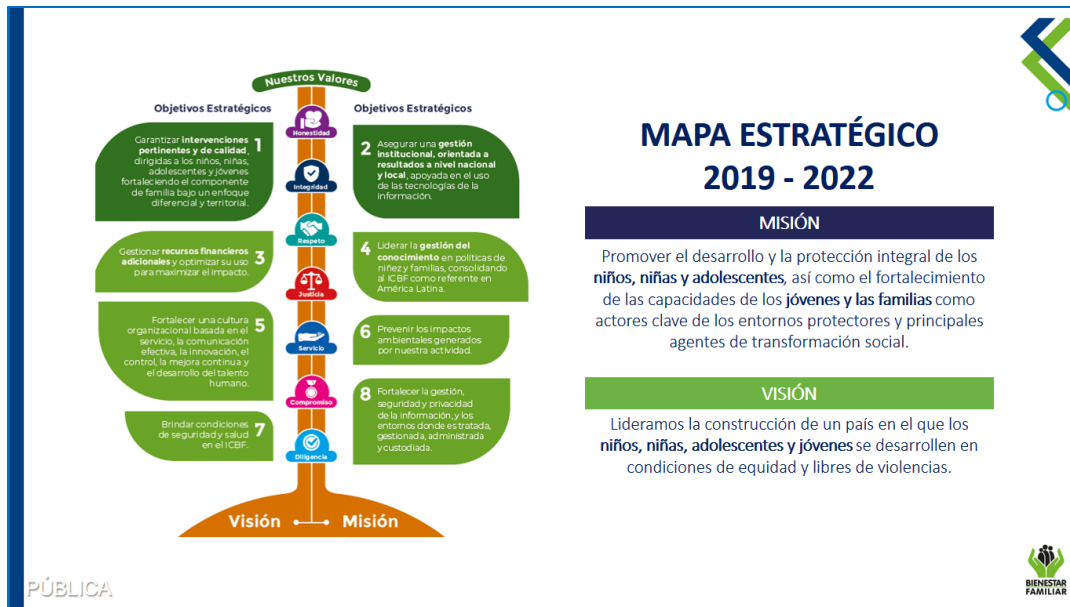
Nuestros Valores

Objetivos Estratégicos

Garantizar intervenciones pertinentes y de calidad, dirigidas a los niños, niñas, adolescentes y jóvenes fortaleciendo el componente de familia bajo un enfoque diferencial y territorial. 1

Gestionar recursos financieros adicionales y optimizar su uso para maximizar el impacto. 3

Fortalecer una cultura organizacional basada en el servicio, la comunicación efectiva, la innovación, el control, la mejora continua y el desarrollo del talento humano. 5

Brindar condiciones de seguridad y salud en el ICBF. 7

Honestidad

Integridad

Respeto

Justicia

Servicio

Compromiso

Diligencia

Objetivos Estratégicos

2 Asegurar una gestión institucional, orientada a resultados a nivel nacional y local, apoyada en el uso de las tecnologías de la información.

4 Liderar la gestión del conocimiento en políticas de niñez y familias, consolidando al ICBF como referente en América Latina.

6 Prevenir los impactos ambientales generados por nuestra actividad.

8 Fortalecer la gestión, seguridad y privacidad de la información, y los entornos donde es tratada, gestionada, administrada y custodiada.

Visión Misión

MAPA ESTRATÉGICO
2019 - 2022

MISIÓN

Promover el desarrollo y la protección integral de los niños, niñas y adolescentes, así como el fortalecimiento de las capacidades de los jóvenes y las familias como actores clave de los entornos protectores y principales agentes de transformación social.

VISIÓN

Lideramos la construcción de un país en el que los niños, niñas, adolescentes y jóvenes se desarrollen en condiciones de equidad y libres de violencias.

PÚBLICA

BIENESTAR FAMILIAR